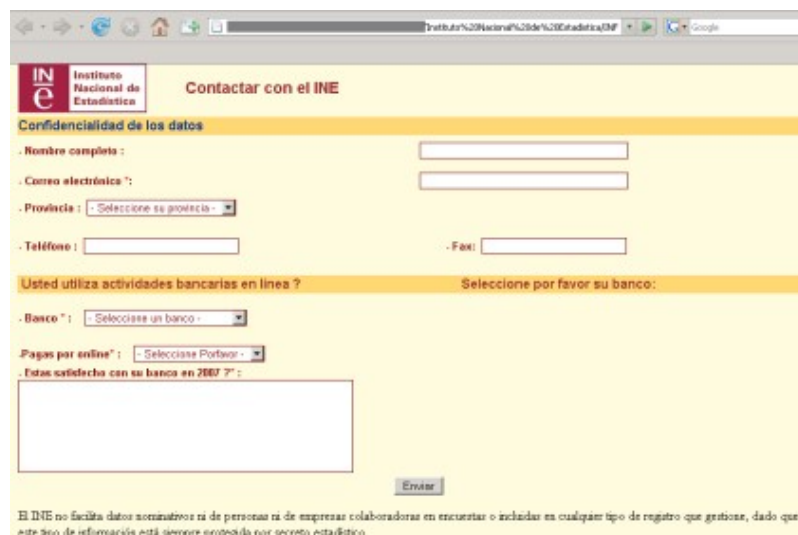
Instituto%20Nacional%20de%20Estadistica/INF

Google

INE Instituto Nacional de Estadística

Contactar con el INE

Confidencialidad de los datos

- Nombre completo :

- Correo electrónico *:

- Provincia : - Seleccione su provincia -

- Teléfono :

- Fax:

Usted utiliza actividades bancarias en linea ?

Seleccione por favor su banco:

- Banco * : - Seleccione un banco -

-Pagas por online* : - Seleccione Porfavor -

- Estas satisfecho con su banco en 2007 ?* :

Enviar

El INE no facilita datos nominativos ni de personas ni de empresas colaboradoras en encuestas o incluidas en cualquier tipo de registro que gestione, dado que este tipo de información está siempre protegida por secreto estadístico.